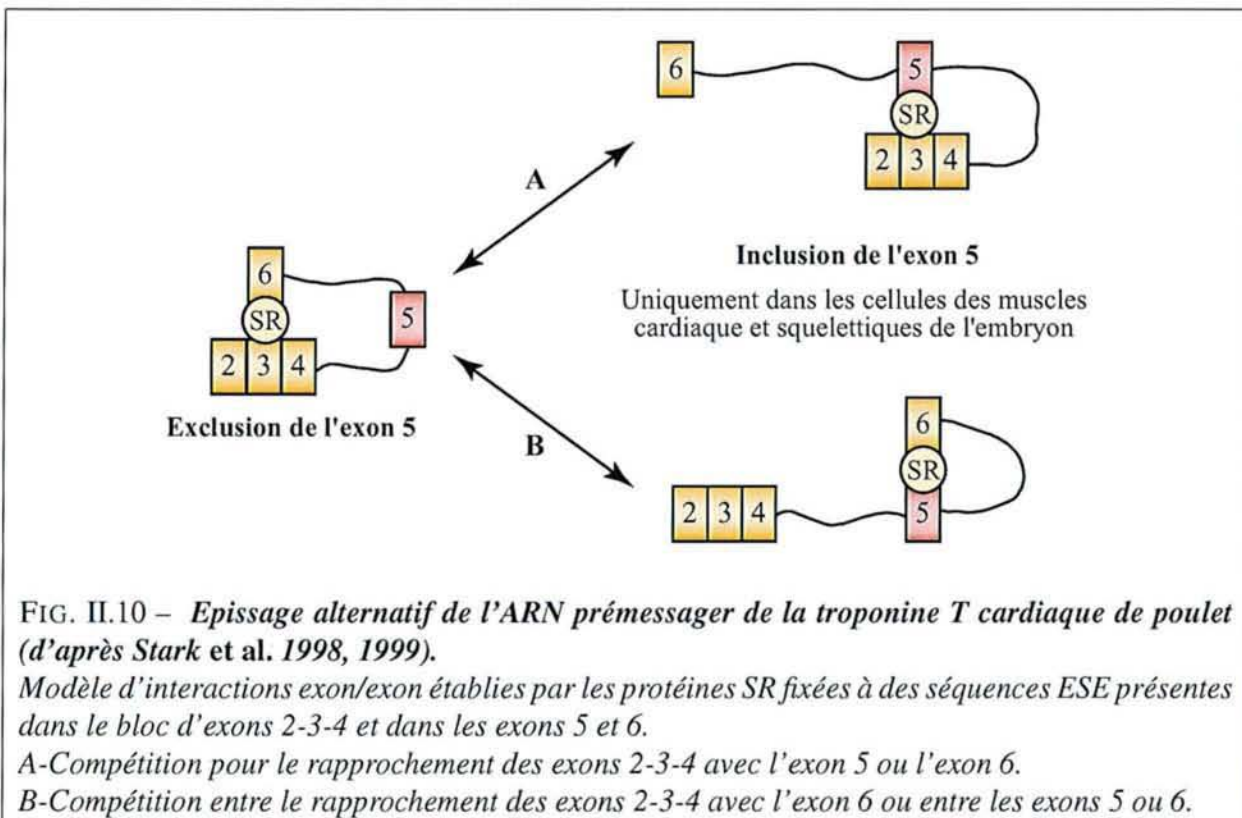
6

5

SR

2 3 4

A

6

SR

5

2 3 4

Inclusion de l'exon 5

Uniquement dans les cellules des muscles cardiaque et squelettiques de l'embryon

Exclusion de l'exon 5

B

6

SR

2 3 4

5

FIG. II.10 – *Epissage alternatif de l'ARN prémessager de la troponine T cardiaque de poulet (d'après Stark* **et al.** *1998, 1999).*

*Modèle d'interactions exon/exon établies par les protéines SR fixées à des séquences ESE présentes dans le bloc d'exons 2-3-4 et dans les exons 5 et 6.*

*A-Compétition pour le rapprochement des exons 2-3-4 avec l'exon 5 ou l'exon 6.*

*B-Compétition entre le rapprochement des exons 2-3-4 avec l'exon 6 ou entre les exons 5 ou 6.*